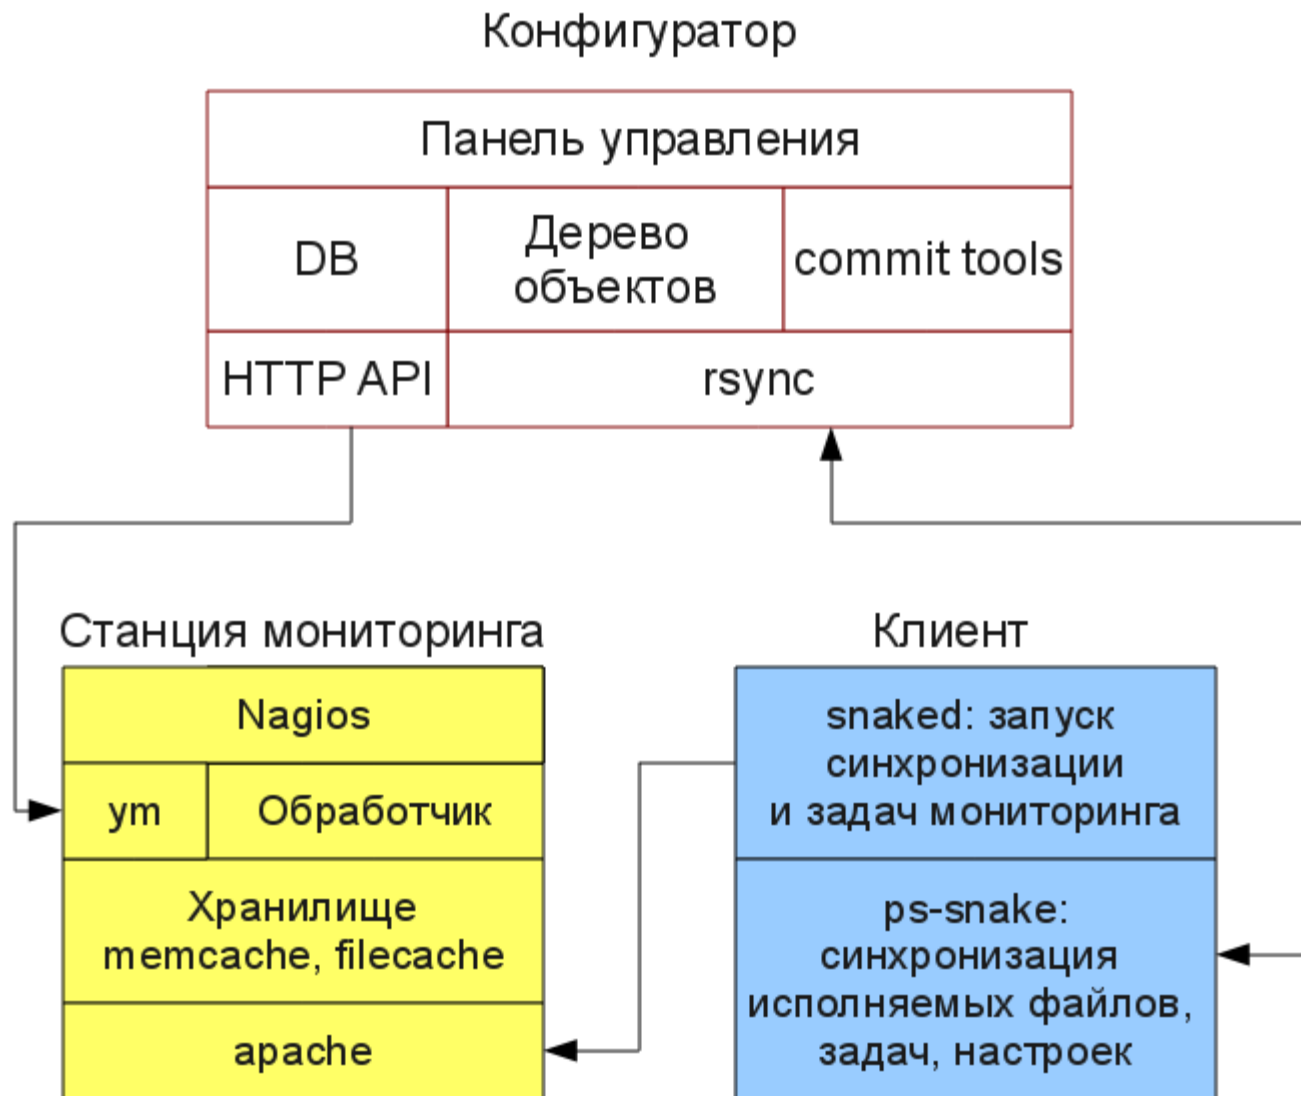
Конфигуратор

| Панель управления | | |
|---|---|---|
| DB | Дерево объектов | commit tools |
| HTTP API | rsync | |

Станция мониторинга

| Nagios | |
|---|---|
| ym | Обработчик |
| Хранилище memcache, filecache | |
| apache | |

Клиент

| snaked: запуск синхронизации и задач мониторинга |
|---|
| ps-snake: синхронизация исполняемых файлов, задач, настроек |